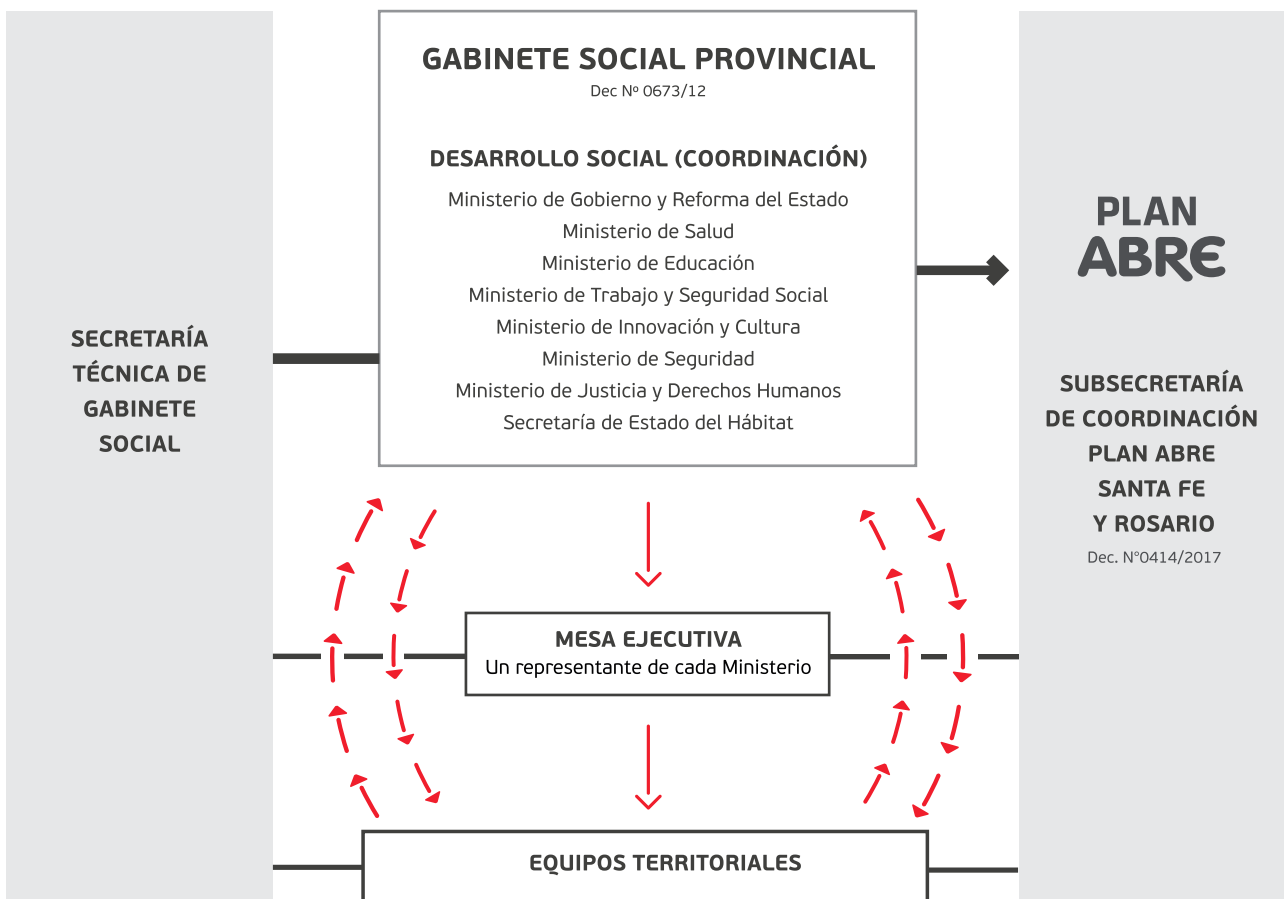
GABINETE SOCIAL PROVINCIAL
Dec Nº 0673/12

DESARROLLO SOCIAL (COORDINACIÓN)
Ministerio de Gobierno y Reforma del Estado
Ministerio de Salud
Ministerio de Educación
Ministerio de Trabajo y Seguridad Social
Ministerio de Innovación y Cultura
Ministerio de Seguridad
Ministerio de Justicia y Derechos Humanos
Secretaría de Estado del Hábitat

SECRETARÍA TÉCNICA DE GABINETE SOCIAL

PLAN ABRE

SUBSECRETARÍA DE COORDINACIÓN PLAN ABRE SANTA FE Y ROSARIO
Dec. N°0414/2017

MESA EJECUTIVA
Un representante de cada Ministerio

EQUIPOS TERRITORIALES